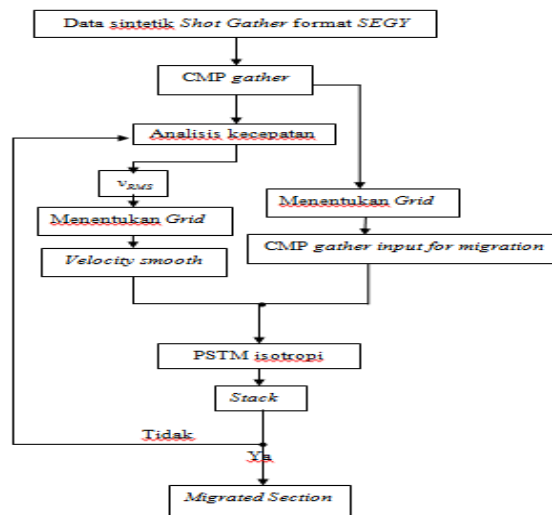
Data sintetik Shot Gather format SEGY

CMP gather

Analisis kecepatan

$v_{RMS}$

Menentukan Grid

Velocity smooth

Menentukan Grid

CMP gather input for migration

PSTM isotropi

Stack

Tidak

Ya

Migrated Section